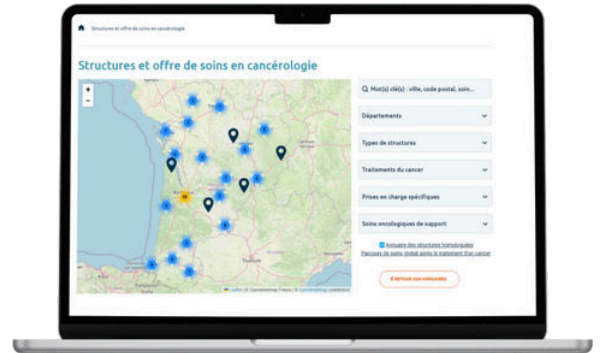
Structures et offre de soins en cancérologie

Structures et offre de soins en cancérologie

+
-

Mot(s) clé(s) : ville, code postal, soin...

Départements

Types de structures

Traitements du cancer

Prises en charge spécifiques

Soins oncologiques de support

Annuaire des structures homologuées

Parcours de soins global après le traitement d'un cancer

< RETOUR AUX ANNUAIRES

Leaflet | © OpenStreetMap France | © OpenStreetMap contributors